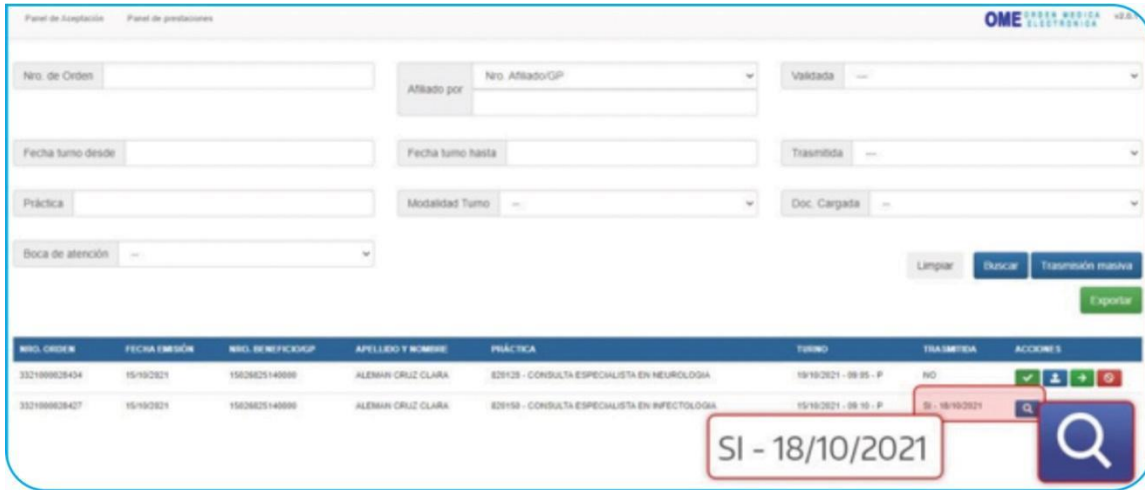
Panel de Aceptación Panel de prestaciones

OME ORDEN MEDICA ELECTRONICA v2.6

Nro. de Orden

Afiliado por Nro. Afiliado/GP

Validada —

Fecha turno desde

Fecha turno hasta

Trasmitida —

Práctica

Modalidad Turno —

Doc. Cargada —

Boca de atención —

Limpiar Buscar Trasmisión masiva

Exportar

| NRO. ORDEN | FECHA EMISIÓN | NRO. BENEFICIO/GP | APELLIDO Y NOMBRE | PRÁCTICA | TURNO | TRASMITIDA | ACCIONES |
|---|---|---|---|---|---|---|---|
| 3321000028434 | 15/10/2021 | 15026825140000 | ALEMAN CRUZ CLARA | 420128 - CONSULTA ESPECIALISTA EN NEUROLOGIA | 18/10/2021 - 09:05 - P | NO | |
| 3321000028427 | 15/10/2021 | 15026825140000 | ALEMAN CRUZ CLARA | 420150 - CONSULTA ESPECIALISTA EN INFECTOLOGIA | 15/10/2021 - 09:10 - P | SI - 18/10/2021 | |

SI - 18/10/2021